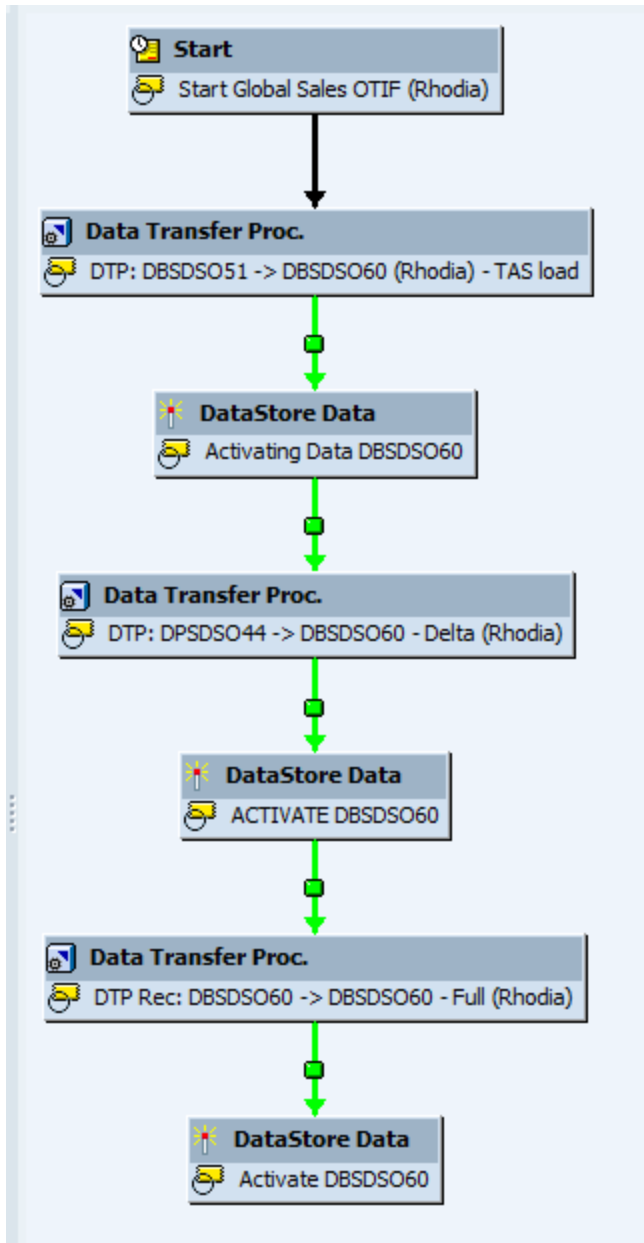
Start
Start Global Sales OTIF (Rhodia)

Data Transfer Proc.
DTP: DBSDSO51 -> DBSDSO60 (Rhodia) - TAS load

DataStore Data
Activating Data DBSDSO60

Data Transfer Proc.
DTP: DPSDSO44 -> DBSDSO60 - Delta (Rhodia)

DataStore Data
ACTIVATE DBSDSO60

Data Transfer Proc.
DTP Rec: DBSDSO60 -> DBSDSO60 - Full (Rhodia)

DataStore Data
Activate DBSDSO60